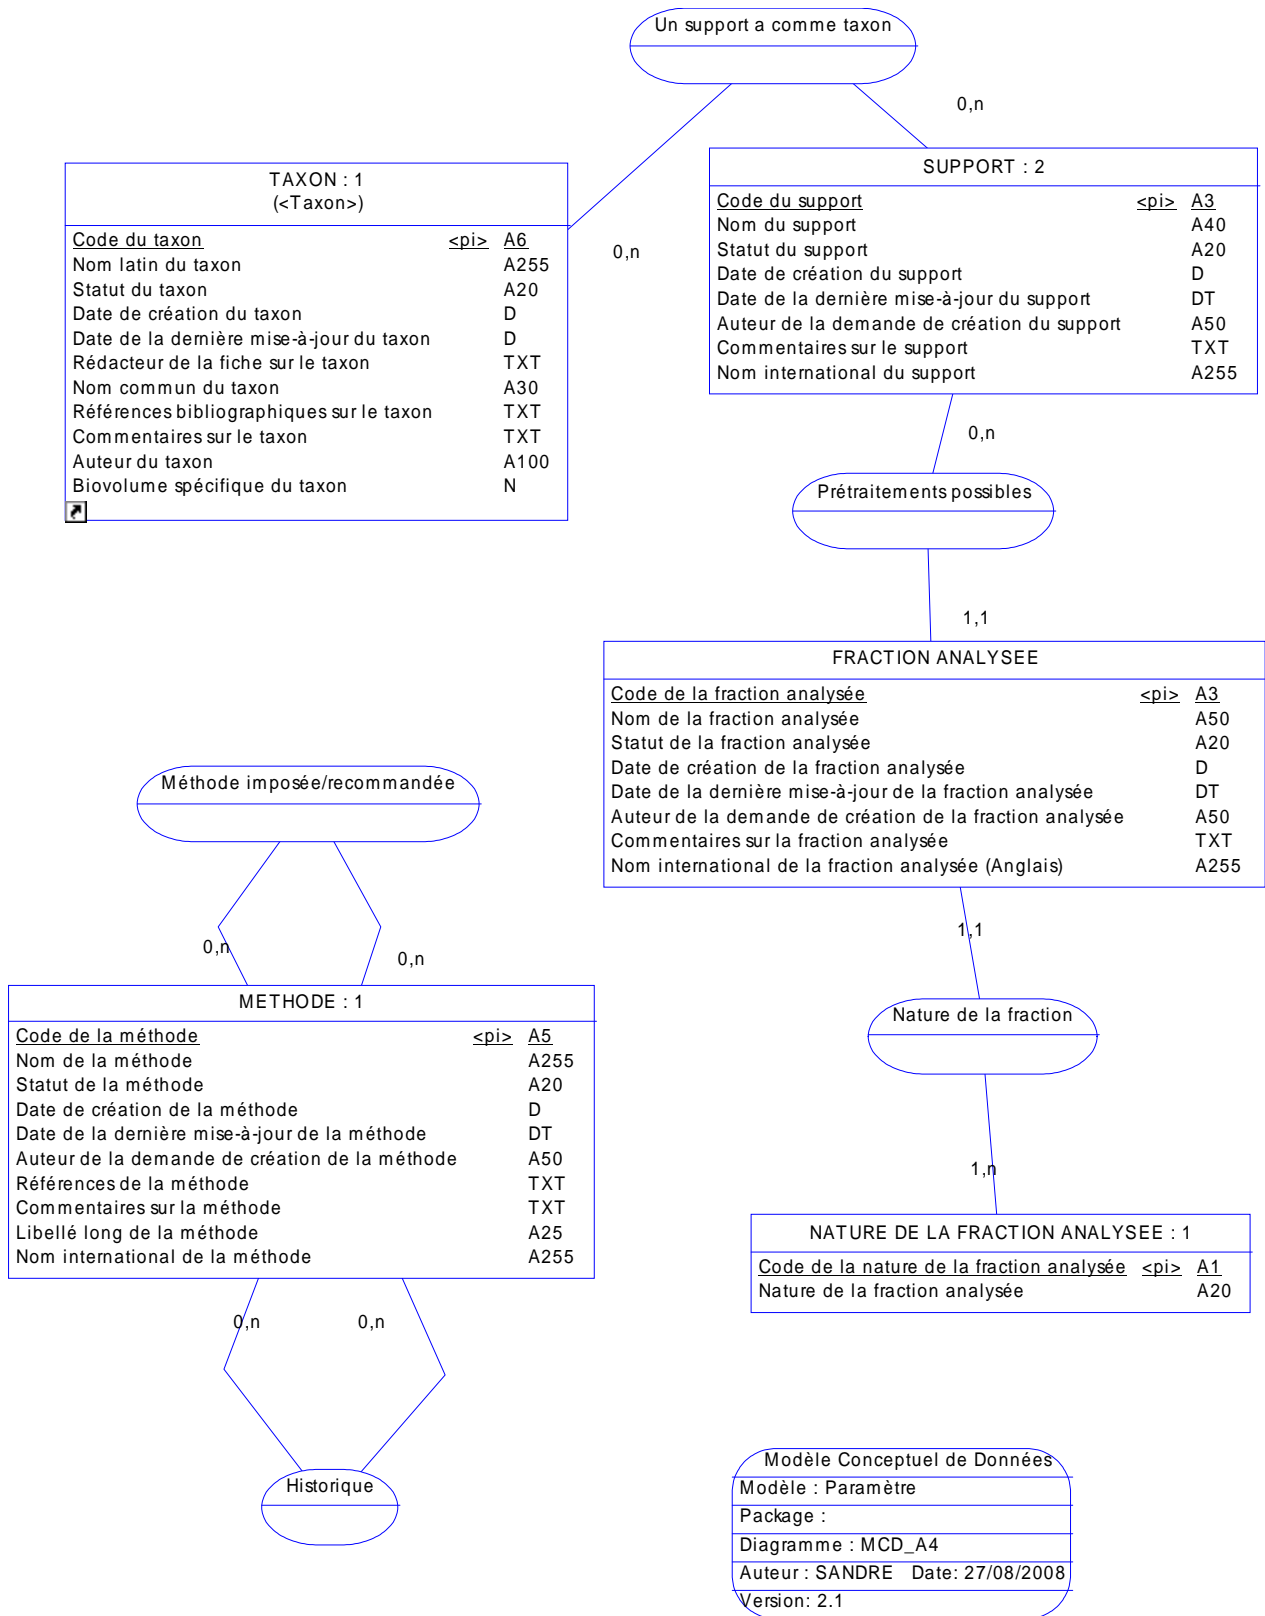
Un support a comme taxon

0,n

TAXON : 1
(<Taxon>)

| Code du taxon | <pi> | A6 |
|---|---|---|
| Nom latin du taxon | | A255 |
| Statut du taxon | | A20 |
| Date de création du taxon | | D |
| Date de la dernière mise-à-jour du taxon | | D |
| Rédacteur de la fiche sur le taxon | | TXT |
| Nom commun du taxon | | A30 |
| Références bibliographiques sur le taxon | | TXT |
| Commentaires sur le taxon | | TXT |
| Auteur du taxon | | A100 |
| Biovolume spécifique du taxon | | N |

0,n

SUPPORT : 2

| Code du support | <pi> | A3 |
|---|---|---|
| Nom du support | | A40 |
| Statut du support | | A20 |
| Date de création du support | | D |
| Date de la dernière mise-à-jour du support | | DT |
| Auteur de la demande de création du support | | A50 |
| Commentaires sur le support | | TXT |
| Nom international du support | | A255 |

0,n

Prétraitements possibles

1,1

FRACTION ANALYSEE

| Code de la fraction analysée | <pi> | A3 |
|---|---|---|
| Nom de la fraction analysée | | A50 |
| Statut de la fraction analysée | | A20 |
| Date de création de la fraction analysée | | D |
| Date de la dernière mise-à-jour de la fraction analysée | | DT |
| Auteur de la demande de création de la fraction analysée | | A50 |
| Commentaires sur la fraction analysée | | TXT |
| Nom international de la fraction analysée (Anglais) | | A255 |

Méthode imposée/recommandée

0,n

0,n

METHODE : 1

| Code de la méthode | <pi> | A5 |
|---|---|---|
| Nom de la méthode | | A255 |
| Statut de la méthode | | A20 |
| Date de création de la méthode | | D |
| Date de la dernière mise-à-jour de la méthode | | DT |
| Auteur de la demande de création de la méthode | | A50 |
| Références de la méthode | | TXT |
| Commentaires sur la méthode | | TXT |
| Libellé long de la méthode | | A25 |
| Nom international de la méthode | | A255 |

1,1

Nature de la fraction

1,n

NATURE DE LA FRACTION ANALYSEE : 1

| Code de la nature de la fraction analysée | <pi> | A1 |
|---|---|---|
| Nature de la fraction analysée | | A20 |

0,n

0,n

Historique

Modèle Conceptuel de Données
Modèle : Paramètre
Package :
Diagramme : MCD_A4
Auteur : SANDRE Date: 27/08/2008
Version: 2.1